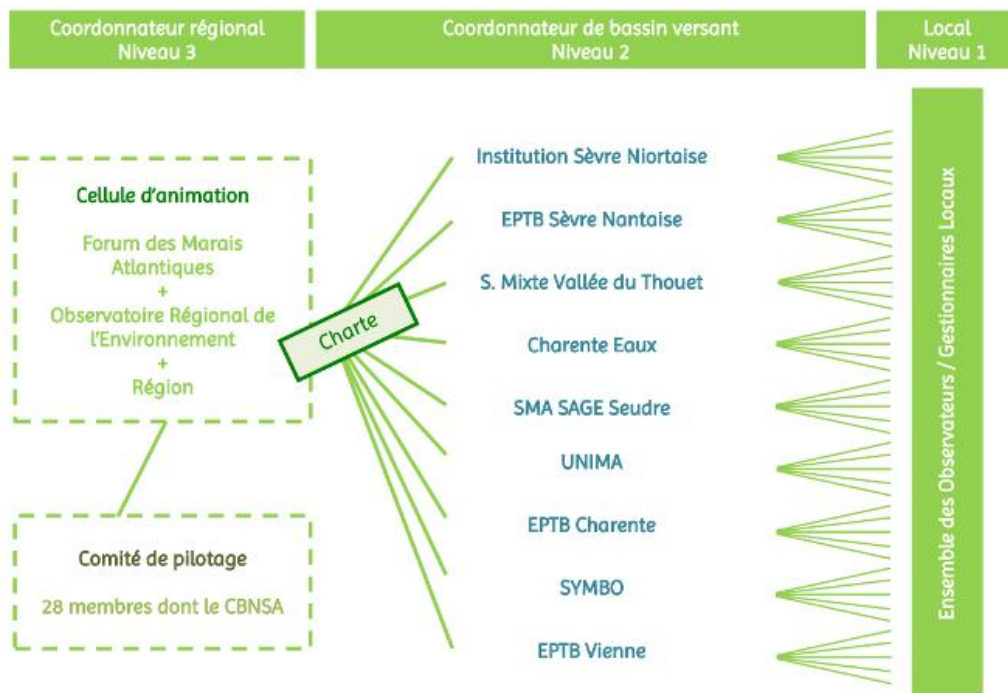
Coordonnateur régional
Niveau 3

Coordonnateur de bassin versant
Niveau 2

Local
Niveau 1

Cellule d'animation

Forum des Marais Atlantiques
+
Observatoire Régional de l'Environnement
+
Région

Charte

Comité de pilotage

28 membres dont le CBNSA

Institution Sèvre Niortaise

EPTB Sèvre Nantaise

S. Mixte Vallée du Thouet

Charente Eaux

SMA SAGE Seudre

UNIMA

EPTB Charente

SYMBO

EPTB Vienne

Ensemble des Observateurs / Gestionnaires Locaux